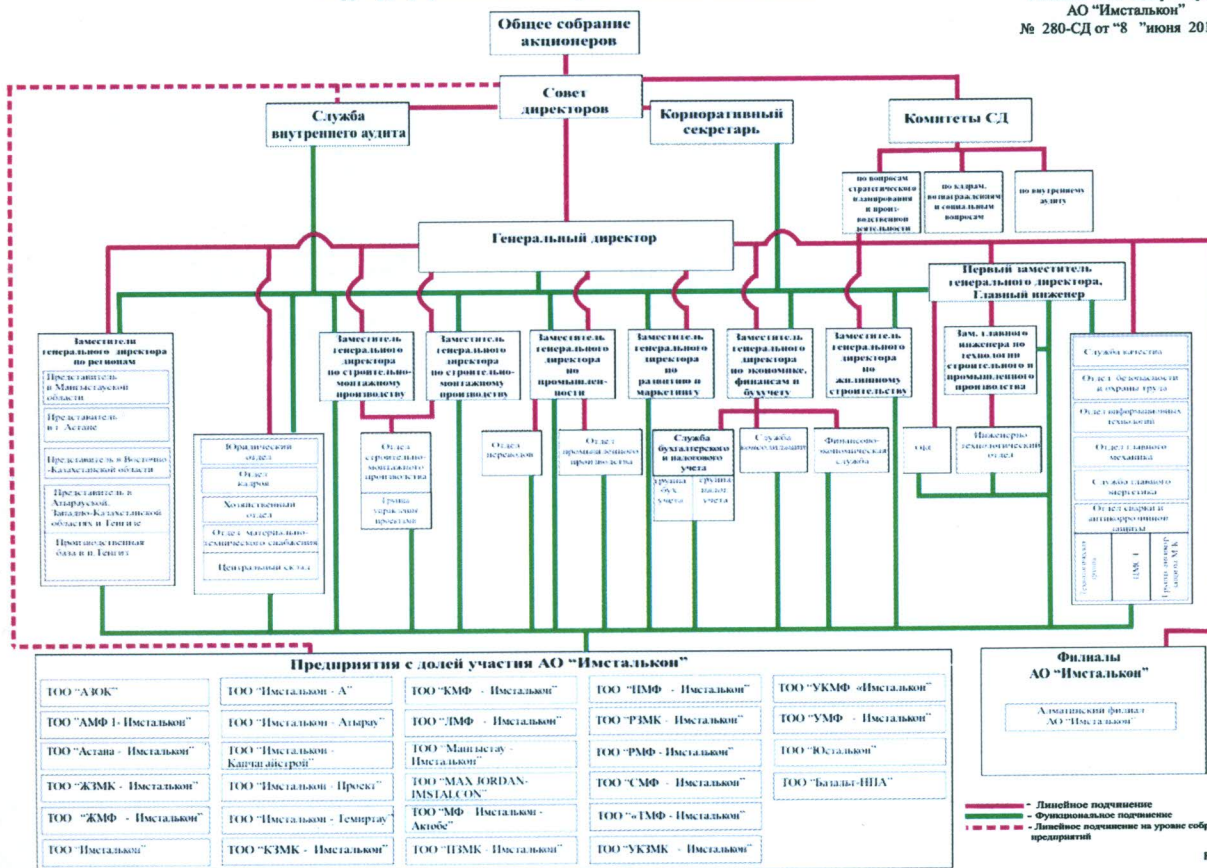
АО "Имсталькон"
№ 280-СД от "8 "июня 20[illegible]

Общее собрание акционеров

Совет директоров

Служба внутреннего аудита

Корпоративный секретарь

Комитеты СД

по вопросам стратегического планирования и производственной деятельности

по кадрам, вознаграждениям и социальным вопросам

по внутреннему аудиту

Генеральный директор

Первый заместитель генерального директора, Главный инженер

Заместители генерального директора по регионам

Представитель в Мангыстауской области

Представитель в г. Астане

Представитель в Восточно-Казахстанской области

Представитель в Атырауской, Западно-Казахстанской областях и Тенгизе

Производственная база в п. Тенгиз

Юридический отдел

Отдел кадров

Хозяйственный отдел

Отдел материально-технического снабжения

Центральный склад

Заместитель генерального директора по строительно-монтажному производству

Отдел строительно-монтажного производства

Группа управления проектами

Заместитель генерального директора по строительно-монтажному производству

Заместитель генерального директора по промышленности

Отдел переводов

Отдел промышленного производства

Заместитель генерального директора по развитию и маркетингу

Заместитель генерального директора по экономике, финансам и бухучету

Служба бухгалтерского и налогового учета

группа бух. учета

группа налог. учета

Служба консолидации

Финансово-экономическая служба

Заместитель генерального директора по жилищному строительству

Зам. главного инженера по технологии строительного и промышленного производства

ОГЭ

Инженерно-технологический отдел

Служба качества

Отдел безопасности и охраны труда

Отдел информационных технологий

Отдел главного механика

Служба главного энергетика

Отдел сварки и антикоррозионной защиты

Лаборатория группа

ЦМК-1

Группа инженер защиты М.К.

Предприятия с долей участия АО "Имсталькон"

ТОО "АЗОК"

ТОО "Имсталькон - А"

ТОО "КМФ - Имсталькон"

ТОО "ПМФ - Имсталькон"

ТОО "УКМФ «Имсталькон"

ТОО "АМФ 1- Имсталькон"

ТОО "Имсталькон - Атырау"

ТОО "ЛМФ - Имсталькон"

ТОО "РЗМК - Имсталькон"

ТОО "УМФ - Имсталькон"

ТОО "Астана - Имсталькон"

ТОО "Имсталькон - Капчагайстрой"

ТОО "Мангыстау - Имсталькон"

ТОО "РМФ - Имсталькон"

ТОО "Юсталькон"

ТОО "ЖЗМК - Имсталькон"

ТОО "Имсталькон - Проект"

ТОО "MAX JORDAN-IMSTALCON"

ТОО "СМФ - Имсталькон"

ТОО "Базальт-НПА"

ТОО "ЖМФ - Имсталькон"

ТОО "Имсталькон - Темиртау"

ТОО "МФ - Имсталькон - Актобе"

ТОО "«ТМФ - Имсталькон"

ТОО "Имсталькон"

ТОО "КЗМК - Имсталькон"

ТОО "ПЗМК - Имсталькон"

ТОО "УКЗМК - Имсталькон"

Филиалы АО "Имсталькон"

Алматинский филиал АО "Имсталькон"

- Линейное подчинение
- Функциональное подчинение
- Линейное подчинение на уровне собр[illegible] предприятий